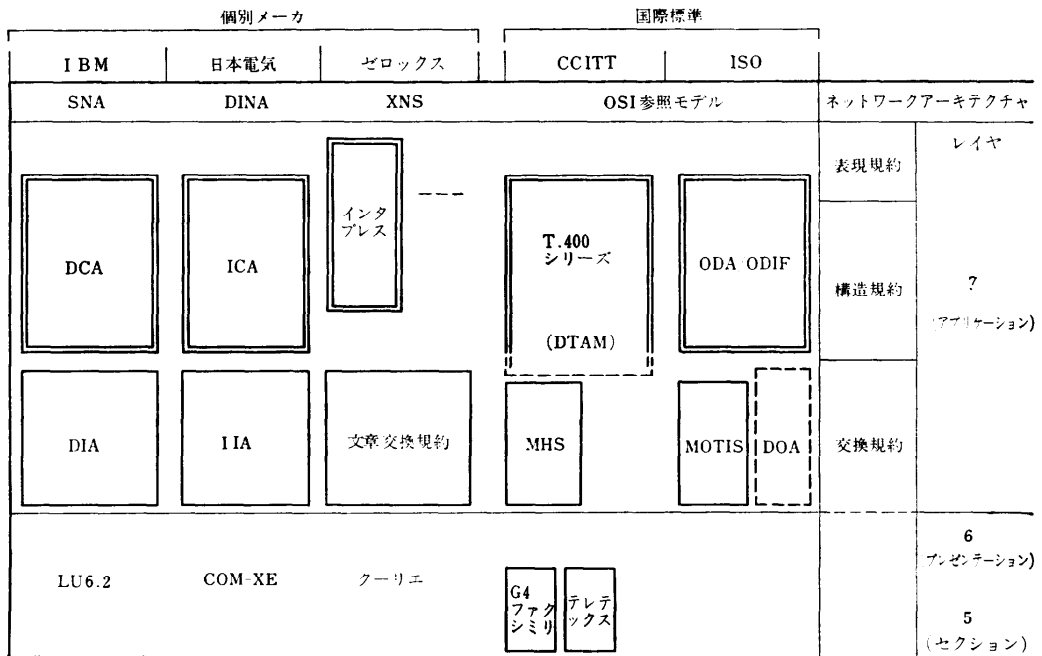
個別メーカ

国際標準

| IBM | 日本電気 | ゼロックス | CCITT | ISO |  |
|---|---|---|---|---|---|
| SNA | DINA | XNS | OSI参照モデル |  | ネットワークアーキテクチャ |

レイヤ

表現規約

構造規約

交換規約

DCA

ICA

インタプレス

---

T.400 シリーズ

(DTAM)

ODA ODIF

7 (アプリケーション)

DIA

IIA

文章交換規約

MHS

MOTIS

DOA

LU6.2

COM-XE

クーリエ

G4 ファクシミリ

テレテックス

6 プレゼンテーション)

5 (セクション)